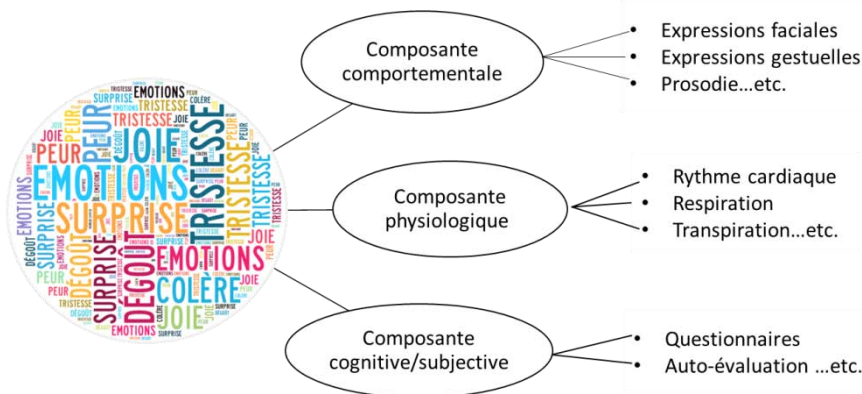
EMOTIONS
SURPRISE
TRISTESSE
COLÈRE
JOIE
PEUR
DÉGOÛT
EMOTIONS
SURPRISE
TRISTESSE
JOIE
PEUR
DÉGOÛT
COLÈRE
EMOTIONS
SURPRISE
TRISTESSE
JOIE
PEUR
DÉGOÛT
COLÈRE

Composante comportementale
- Expressions faciales
- Expressions gestuelles
- Prosodie…etc.

Composante physiologique
- Rythme cardiaque
- Respiration
- Transpiration…etc.

Composante cognitive/subjective
- Questionnaires
- Auto-évaluation …etc.